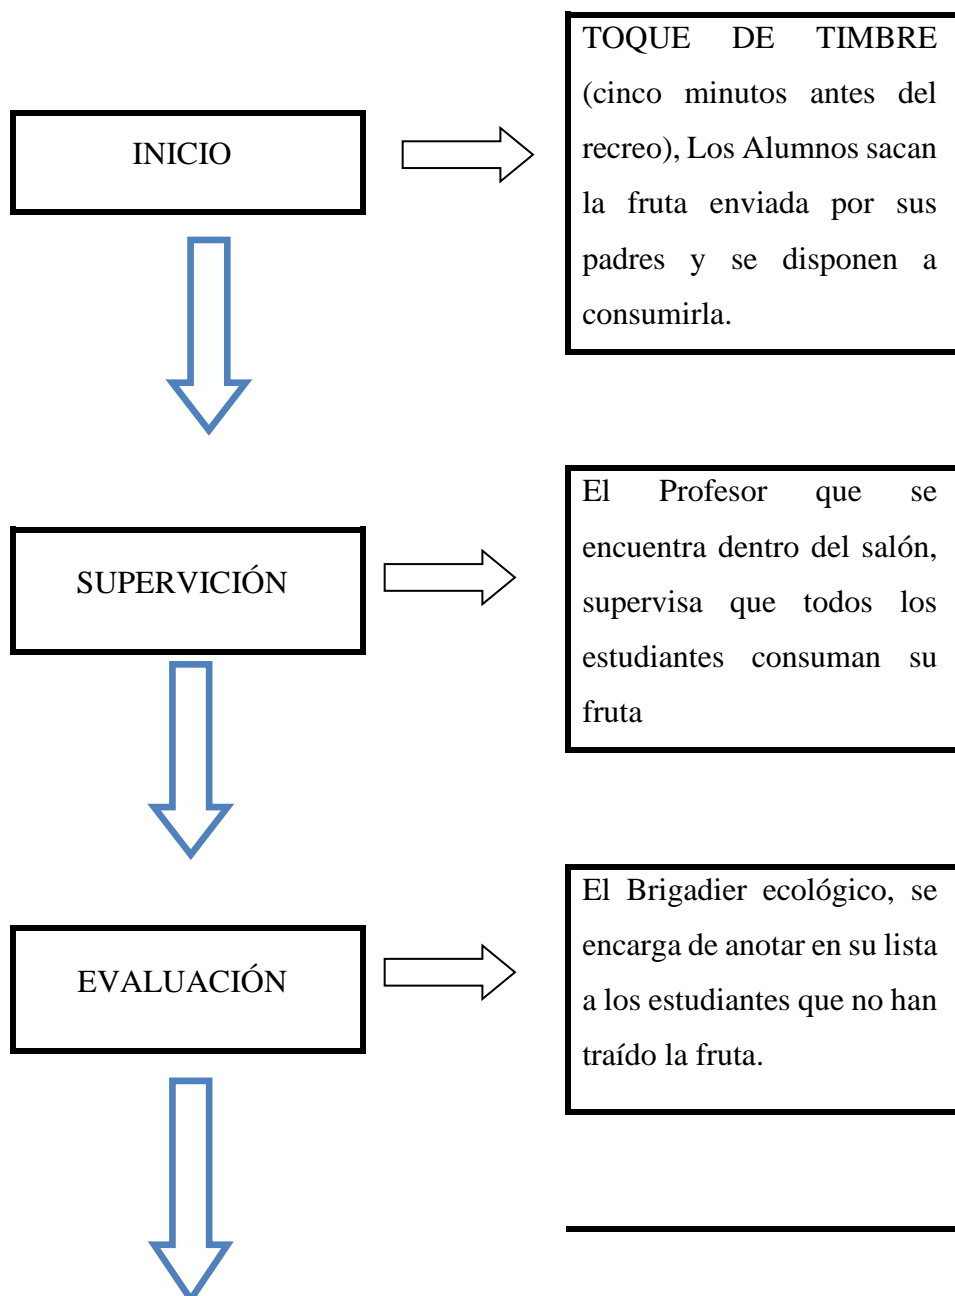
INICIO

TOQUE DE TIMBRE (cinco minutos antes del recreo), Los Alumnos sacan la fruta enviada por sus padres y se disponen a consumirla.

SUPERVICIÓN

El Profesor que se encuentra dentro del salón, supervisa que todos los estudiantes consuman su fruta

EVALUACIÓN

El Brigadier ecológico, se encarga de anotar en su lista a los estudiantes que no han traído la fruta.